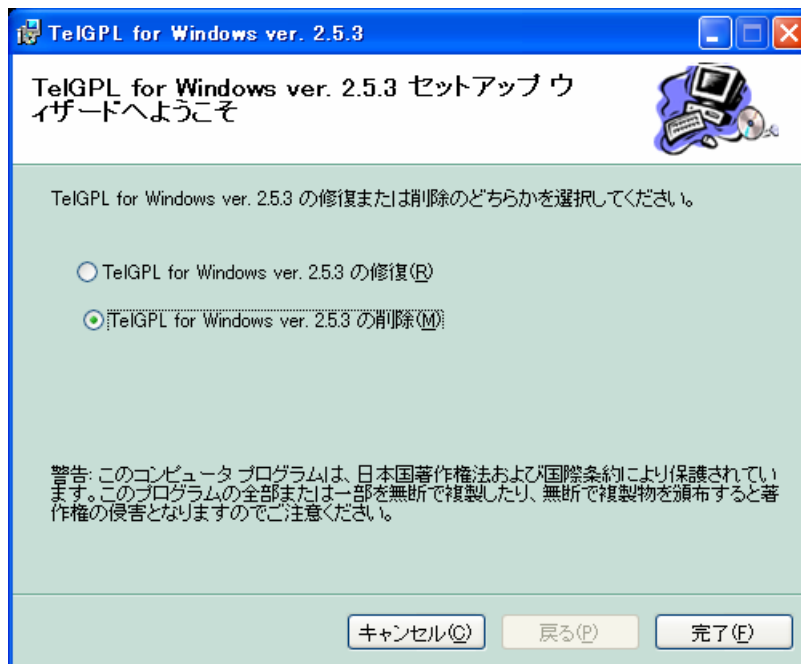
TelGPL for Windows ver. 2.5.3

TelGPL for Windows ver. 2.5.3 セットアップ ウィザードへようこそ

TelGPL for Windows ver. 2.5.3 の修復または削除のどちらかを選択してください。

TelGPL for Windows ver. 2.5.3 の修復(R)

TelGPL for Windows ver. 2.5.3 の削除(M)

警告: このコンピュータ プログラムは、日本国著作権法および国際条約により保護されています。このプログラムの全部または一部を無断で複製したり、無断で複製物を頒布すると著作権の侵害となりますのでご注意ください。

キャンセル(C)　戻る(P)　完了(F)